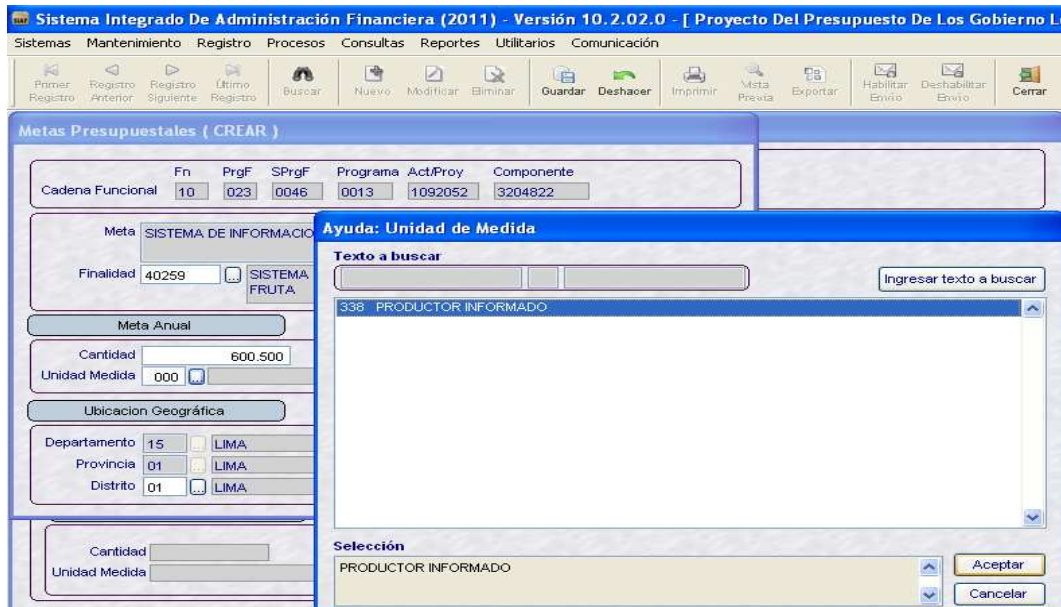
Sistema Integrado De Administración Financiera (2011) - Versión 10.2.02.0 - [ Proyecto Del Presupuesto De Los Gobierno L

Sistemas Mantenimiento Registro Procesos Consultas Reportes Utilitarios Comunicación

Primer Registro Registro Anterior Registro Siguiente Último Registro Buscar Nuevo Modificar Eliminar Guardar Deshacer Imprimir Vista Previa Exportar Habilitar Envío Deshabilitar Envío Cerrar

Metas Presupuestales ( CREAR )

Fn PrgF SPrgF Programa Act/Proy Componente
Cadena Funcional 10 023 0046 0013 1092052 3204822

Meta SISTEMA DE INFORMACIO

Finalidad 40259 SISTEMA FRUTA

Meta Anual

Cantidad 600.500
Unidad Medida 000

Ubicacion Geográfica

Departamento 15 LIMA
Provincia 01 LIMA
Distrito 01 LIMA

Cantidad
Unidad Medida

Ayuda: Unidad de Medida

Texto a buscar

Ingresar texto a buscar

338 PRODUCTOR INFORMADO

Selección

PRODUCTOR INFORMADO

Aceptar
Cancelar